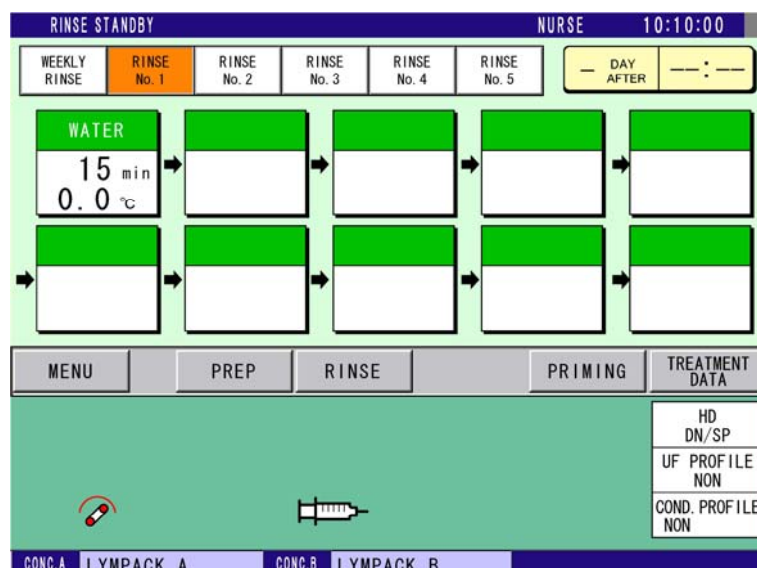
RINSE STANDBY
NURSE
10:10:00

WEEKLY RINSE
RINSE No. 1
RINSE No. 2
RINSE No. 3
RINSE No. 4
RINSE No. 5
— DAY AFTER
--:--

WATER
15 min
0. 0 ℃

MENU
PREP
RINSE
PRIMING
TREATMENT DATA

HD DN/SP
UF PROFILE NON
COND. PROFILE NON

CONC A LYMPACK A
CONC B LYMPACK B